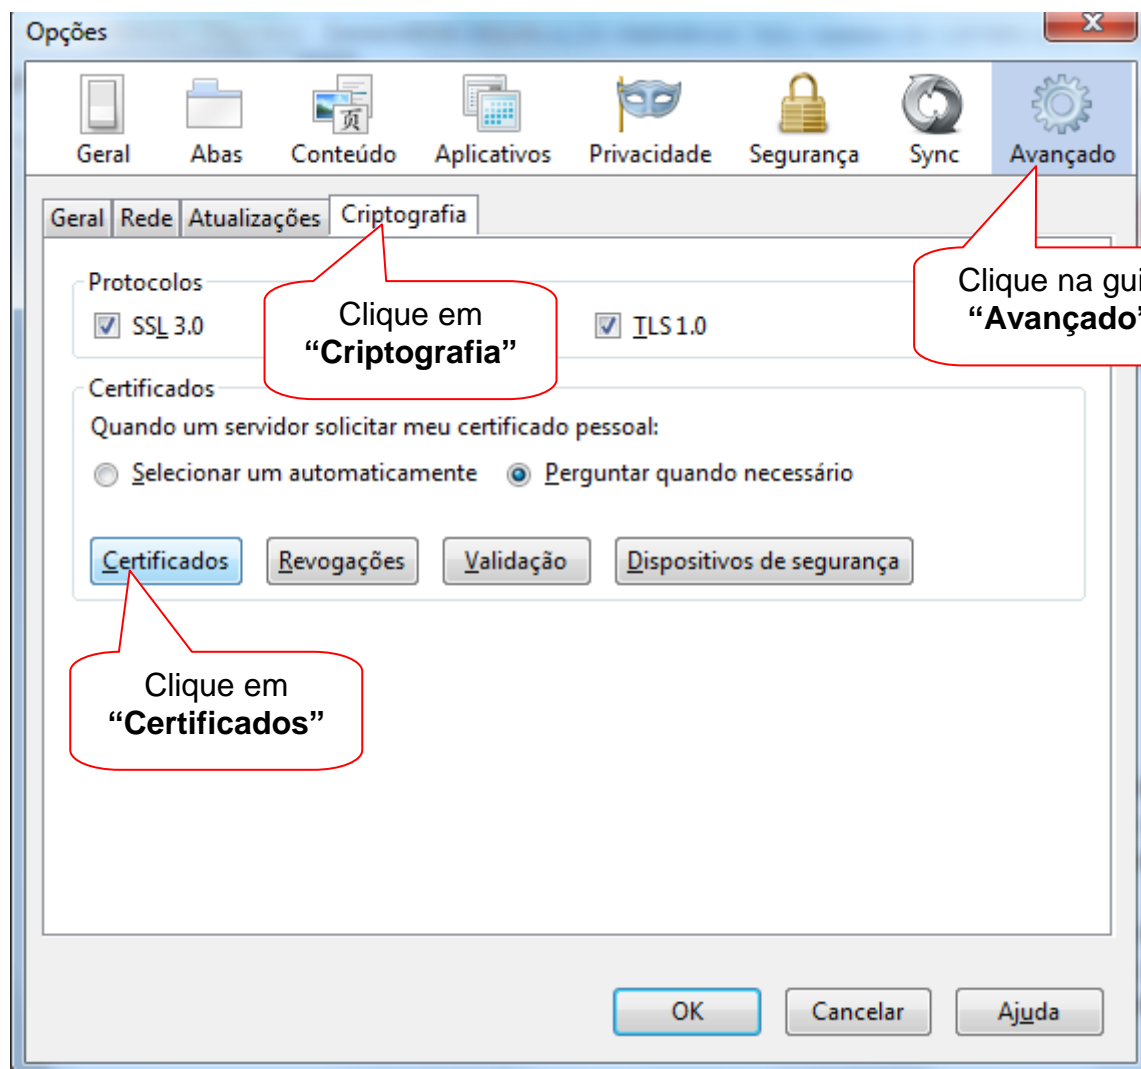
Opções

Geral Abas Conteúdo Aplicativos Privacidade Segurança Sync Avançado

Geral Rede Atualizações Criptografia

Protocolos
SSL 3.0
TLS 1.0

Clique em **"Criptografia"**

Clique na gui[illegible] **"Avançado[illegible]**

Certificados
Quando um servidor solicitar meu certificado pessoal:
Selecionar um automaticamente
Perguntar quando necessário

Certificados Revogações Validação Dispositivos de segurança

Clique em **"Certificados"**

OK Cancelar Ajuda